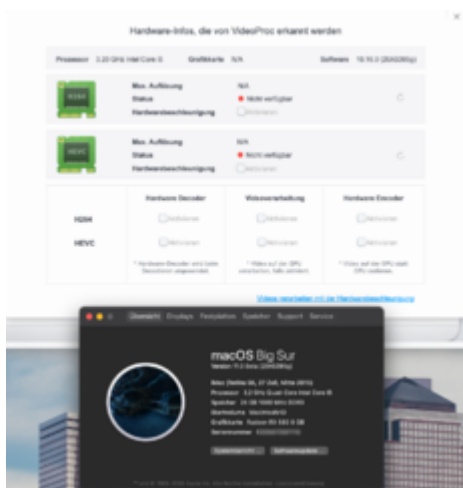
Hardware-Infos, die von VideoProc erkannt werden

Prozessor 3,20 GHz Intel Core i5  Grafikkarte N/A  Software 10.16.3 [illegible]

H264
Max. Auflösung N/A
Status ● Nicht verfügbar
Hardwarebeschleunigung Aktivieren

HEVC
Max. Auflösung N/A
Status ● Nicht verfügbar
Hardwarebeschleunigung Aktivieren

| | Hardware Decoder | Videoverarbeitung | Hardware Encoder |
|---|---|---|---|
| H264 | Aktivieren | Aktivieren | Aktivieren |
| HEVC | Aktivieren | Aktivieren | Aktivieren |
| | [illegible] | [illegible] | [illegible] |

Video verarbeiten mit der Hardwarebeschleunigung

Übersicht Displays Festplatten Speicher Support Service

macOS Big Sur
Version 11.2 Beta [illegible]

iMac (Retina 5K, 27 Zoll, Mitte 2015)
Prozessor 3,2 GHz Quad-Core Intel Core i5
Speicher 24 GB 1600 MHz DDR3
Startvolume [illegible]
Grafikkarte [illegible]
Seriennummer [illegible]

Systembericht... Softwareupdate...

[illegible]